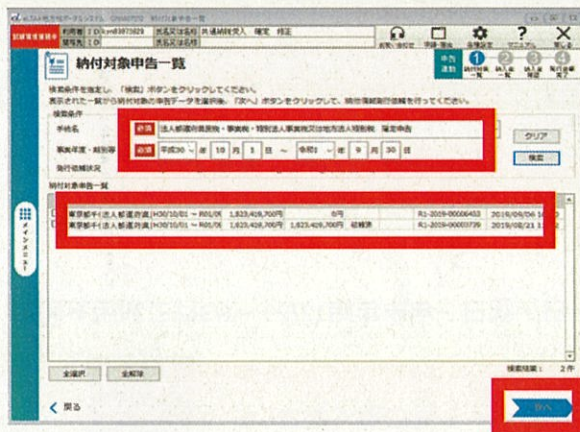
納付対象申告一覧

検索条件を指定し、「検索」ボタンをクリックしてください。
表示された一覧から納付対象の申告データを選択後、「次へ」ボタンをクリックして、納付情報確認登録を行ってください。

検索条件

手続名 必須 法人都道府県民税・事業税・特別法人事業税又は地方法人特別税 確定申告

事業年度・期別等 必須 平成30 年 10 月 1 日 ～ 令和1 年 9 月 30 日

納付依頼状況

クリア

検索

納付対象申告一覧

東京都千代田区法人都道府県民 H30/10/01～R01/0 1,823,426,700円 0円 R1-2019-00006453 2019/08/26

東京都千代田区法人都道府県民 H30/10/01～R01/0 1,823,426,700円 1,823,426,700円 依頼済 R1-2019-00005739 2019/08/21

全選択 全解除

検索結果： 2件

戻る

次へ

メインメニュー

お問い合わせ 手順・画面 各種設定 マニュアル 閉じる

納付対象一覧 納付入力 納付確認 納付依頼完了

利用者 ID